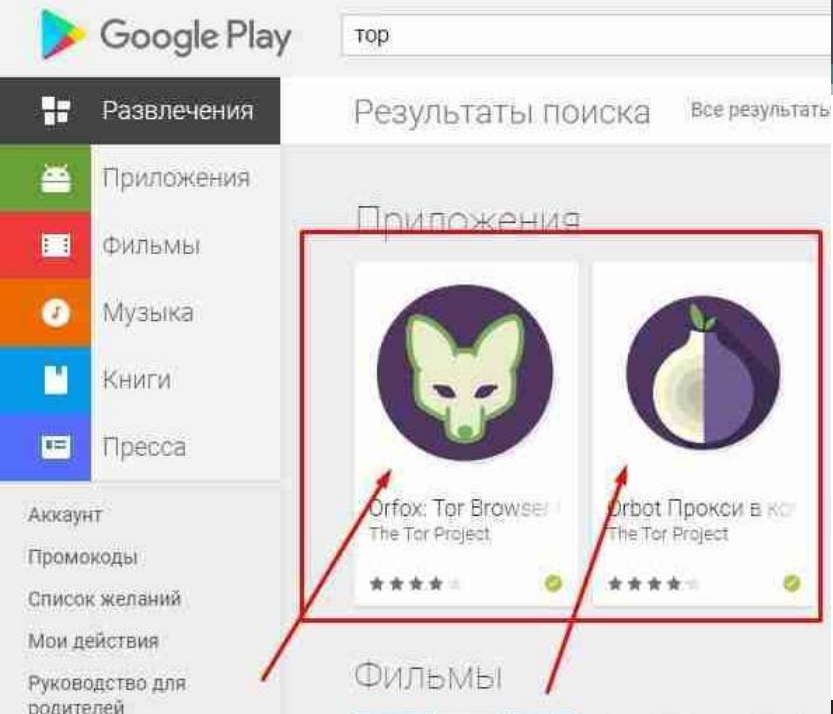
Google Play

тор

Развлечения

Приложения

Фильмы

Музыка

Книги

Пресса

Аккаунт

Промокоды

Список желаний

Мои действия

Руководство для родителей

Результаты поиска

Все результаты

Приложения

Orfox: Tor Browser

The Tor Project

Orbot Прокси в ко

The Tor Project

Фильмы